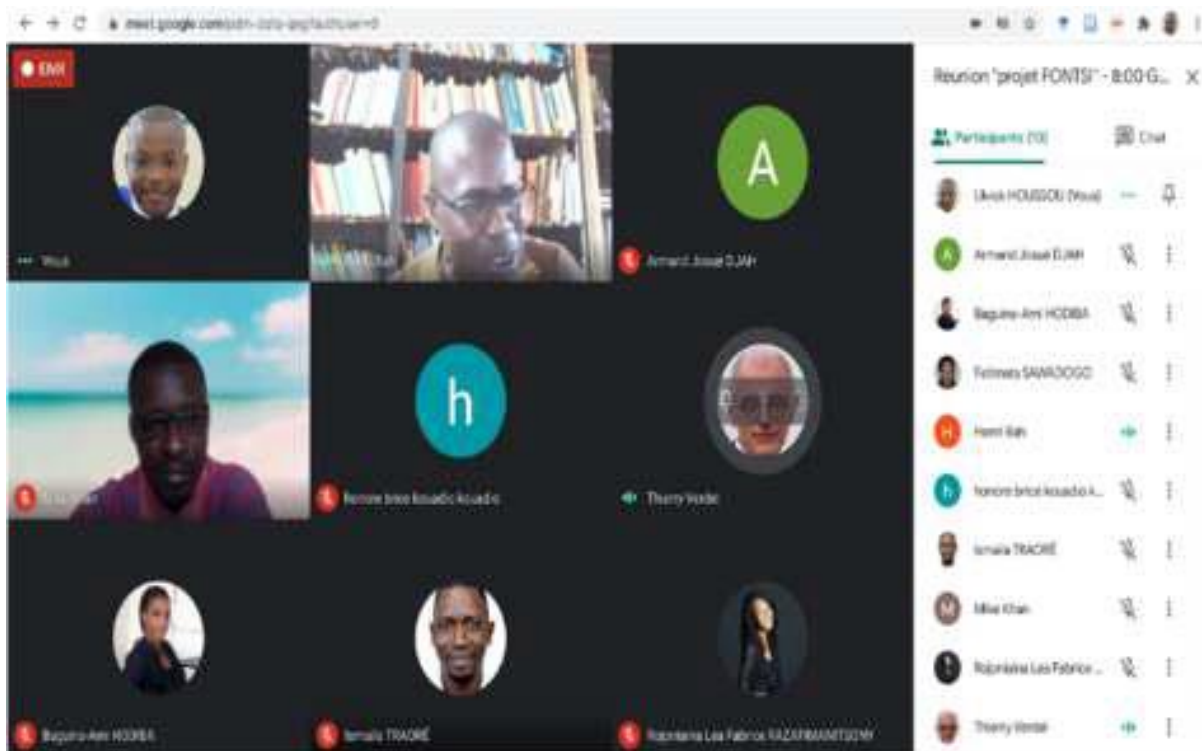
meet.google.com/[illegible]

ENR

Vous

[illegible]

A

Armand Josué DJAH

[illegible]

h

honore brice kouadio kouadio

Thierry Verdel

Baguina-Ami HOOBA

Ismaila TRAORÉ

Rojoniaina Lea Fabrice RAZAFIMAMITSOMY

Réunion "projet FONTSI" - 8:00 G...

Participants (10)

Chat

Ulrich HOUSSOU (Vous)

Armand Josué DJAH

Baguina-Ami HOOBA

Fatimata SAWADOGO

Henri Bah

honore brice kouadio k...

Ismaila TRAORÉ

Mike Khan

Rojoniaina Lea Fabrice ...

Thierry Verdel